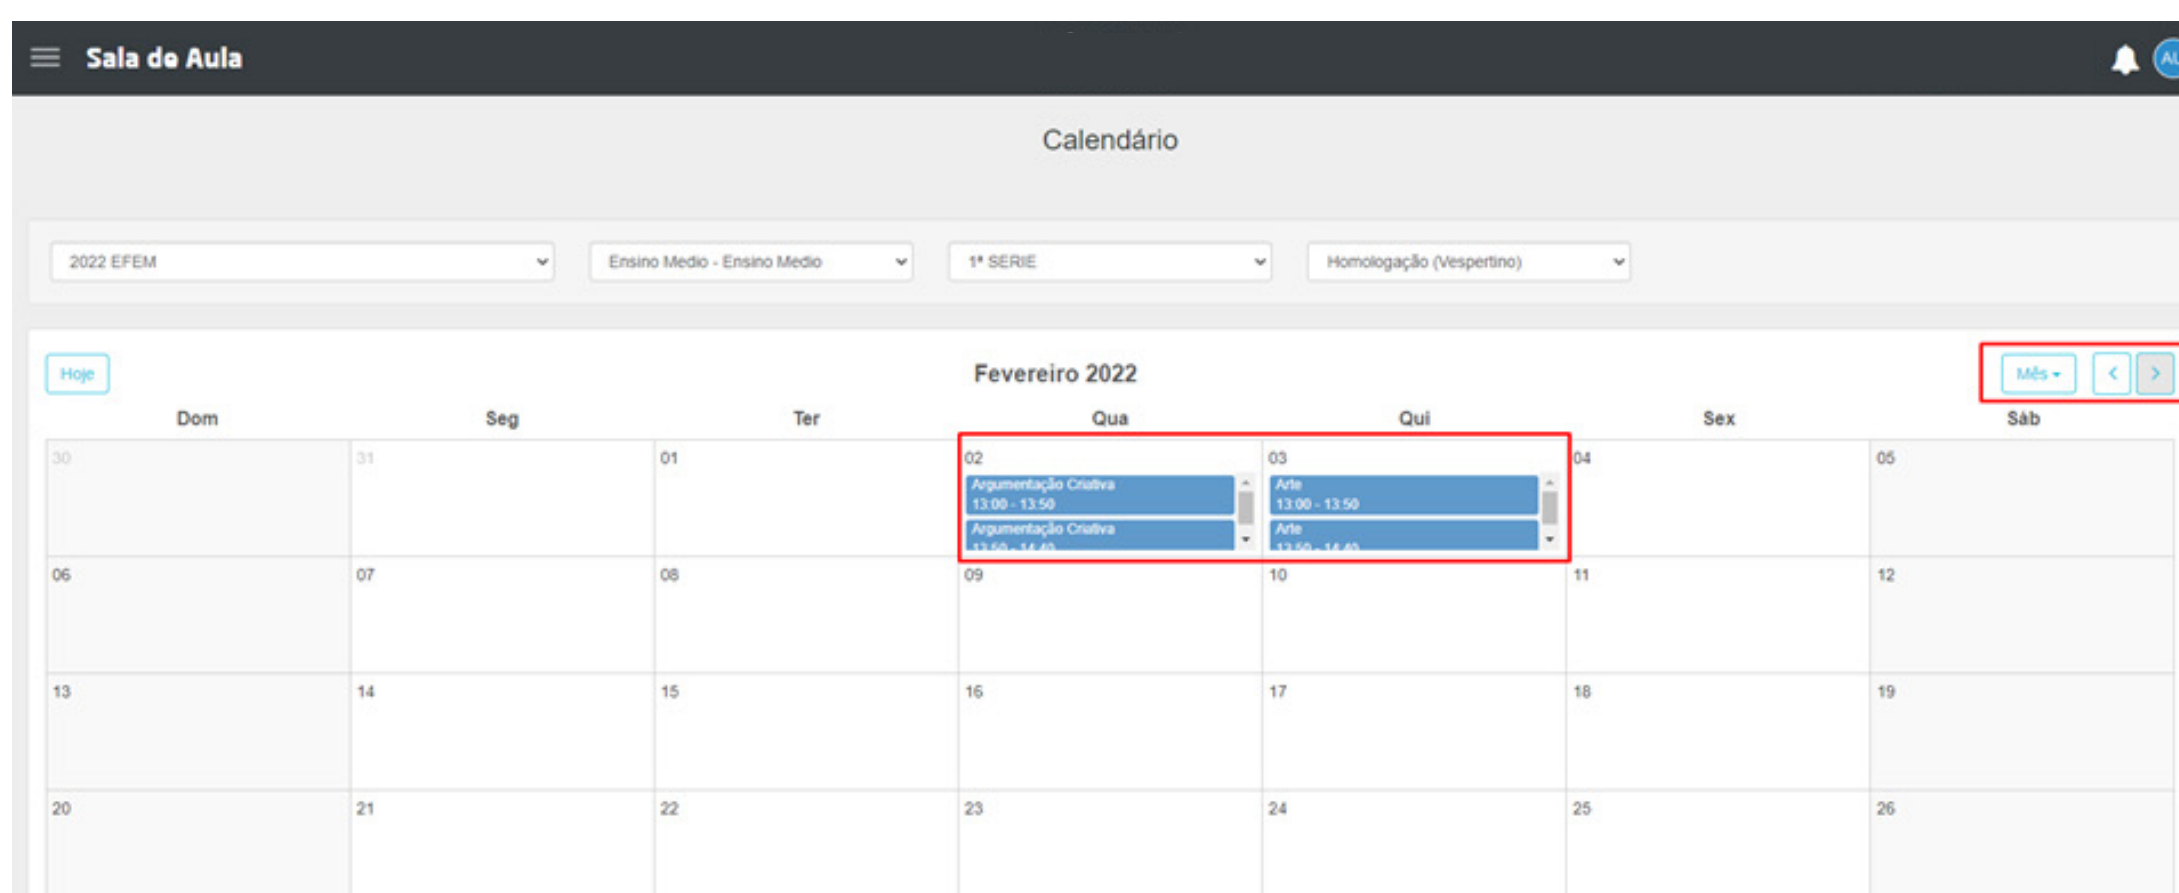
Sala de Aula

AL

Calendário

2022 EFEM
Ensino Medio - Ensino Medio
1ª SERIE
Homologação (Vespertino)

Hoje

Fevereiro 2022

Mês ▾ ‹ ›

| Dom | Seg | Ter | Qua | Qui | Sex | Sáb |
|---|---|---|---|---|---|---|
| 30 | 31 | 01 | 02 Argumentação Criativa 13:00 - 13:50 Argumentação Criativa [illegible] | 03 Arte 13:00 - 13:50 Arte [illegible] | 04 | 05 |
| 06 | 07 | 08 | 09 | 10 | 11 | 12 |
| 13 | 14 | 15 | 16 | 17 | 18 | 19 |
| 20 | 21 | 22 | 23 | 24 | 25 | 26 |